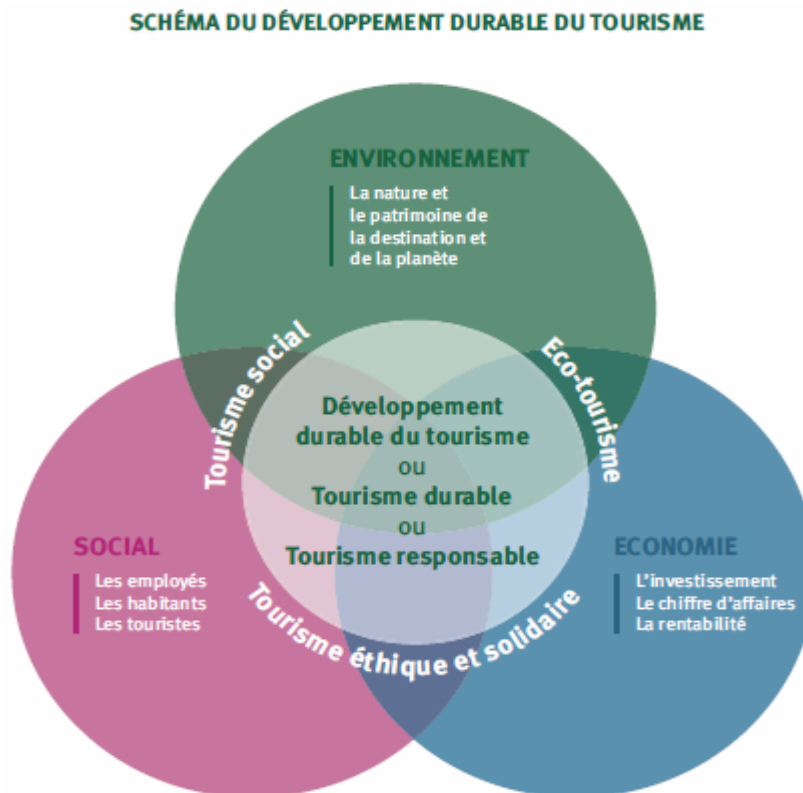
SCHÉMA DU DÉVELOPPEMENT DURABLE DU TOURISME

ENVIRONNEMENT

La nature et le patrimoine de la destination et de la planète

Tourisme social

Eco-tourisme

Développement durable du tourisme
ou
Tourisme durable
ou
Tourisme responsable

SOCIAL

Les employés
Les habitants
Les touristes

ECONOMIE

L'investissement
Le chiffre d'affaires
La rentabilité

Tourisme éthique et solidaire